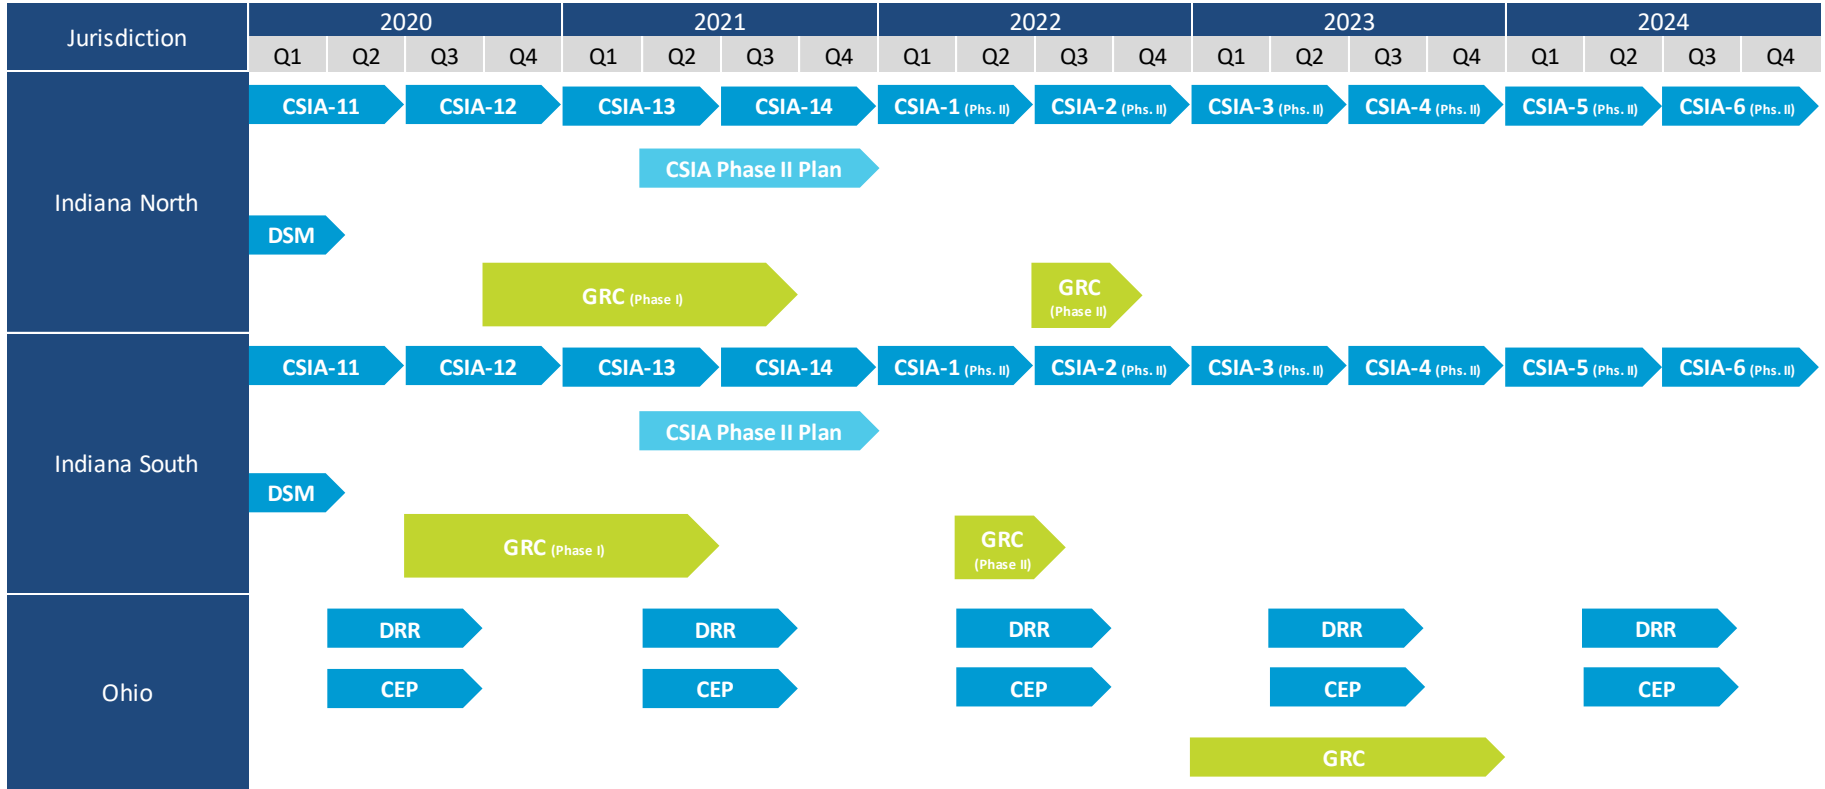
| Jurisdiction | 2020 | | | | 2021 | | | | 2022 | | | | 2023 | | | | 2024 | | | |
|---|---|---|---|---|---|---|---|---|---|---|---|---|---|---|---|---|---|---|---|---|
| | Q1 | Q2 | Q3 | Q4 | Q1 | Q2 | Q3 | Q4 | Q1 | Q2 | Q3 | Q4 | Q1 | Q2 | Q3 | Q4 | Q1 | Q2 | Q3 | Q4 |

Indiana North

CSIA-11
CSIA-12
CSIA-13
CSIA-14
CSIA-1 (Phs. II)
CSIA-2 (Phs. II)
CSIA-3 (Phs. II)
CSIA-4 (Phs. II)
CSIA-5 (Phs. II)
CSIA-6 (Phs. II)

CSIA Phase II Plan

DSM

GRC (Phase I)

GRC (Phase II)

Indiana South

CSIA-11
CSIA-12
CSIA-13
CSIA-14
CSIA-1 (Phs. II)
CSIA-2 (Phs. II)
CSIA-3 (Phs. II)
CSIA-4 (Phs. II)
CSIA-5 (Phs. II)
CSIA-6 (Phs. II)

CSIA Phase II Plan

DSM

GRC (Phase I)

GRC (Phase II)

Ohio

DRR
DRR
DRR
DRR
DRR

CEP
CEP
CEP
CEP
CEP

GRC